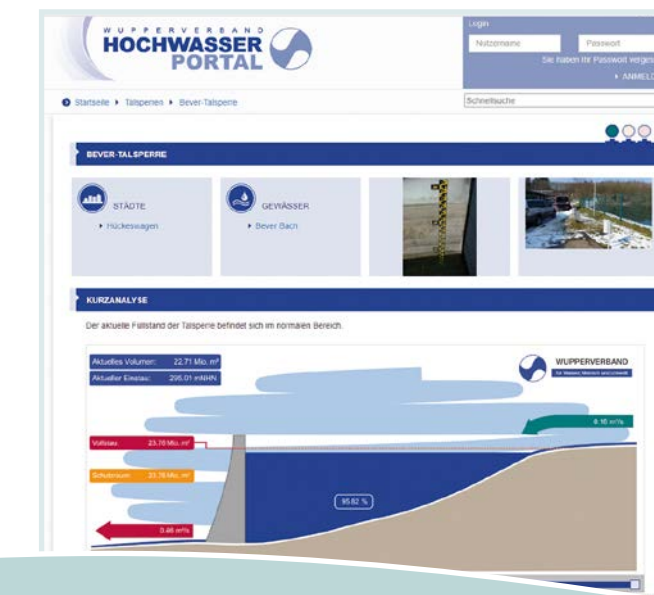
WUPPERVERBAND
HOCHWASSER PORTAL

Login
Nutzername
Passwort
Sie haben Ihr Passwort verges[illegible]
▸ ANMELD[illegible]

Startseite ▸ Talsperren ▸ Bever-Talsperre

Schnellsuche

BEVER-TALSPERRE

STÄDTE
▸ Hückeswagen

GEWÄSSER
▸ Bever Bach

KURZANALYSE

Der aktuelle Füllstand der Talsperre befindet sich im normalen Bereich.

Aktuelles Volumen: 22.71 Mio. m³
Aktueller Einstau: 295.01 mNHN

WUPPERVERBAND
für Wasser, Mensch und Umwelt

6.16 m³/s

Vollstau 23.76 Mio. m³

Schutzraum 23.76 Mio. m³

95.82 %

0.46 m³/s